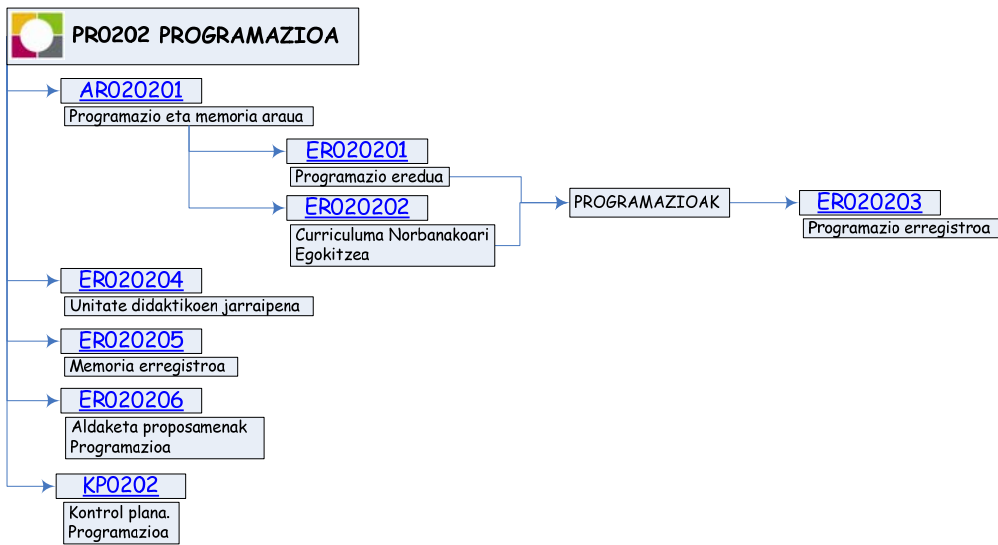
PR0202 PROGRAMAZIOA

AR020201
Programazio eta memoria araua

ER020201
Programazio eredua

ER020202
Curriculuma Norbanakoari Egokitzea

PROGRAMAZIOAK

ER020203
Programazio erregistroa

ER020204
Unitate didaktikoen jarraipena

ER020205
Memoria erregistroa

ER020206
Aldaketa proposamenak Programazioa

KP0202
Kontrol plana. Programazioa